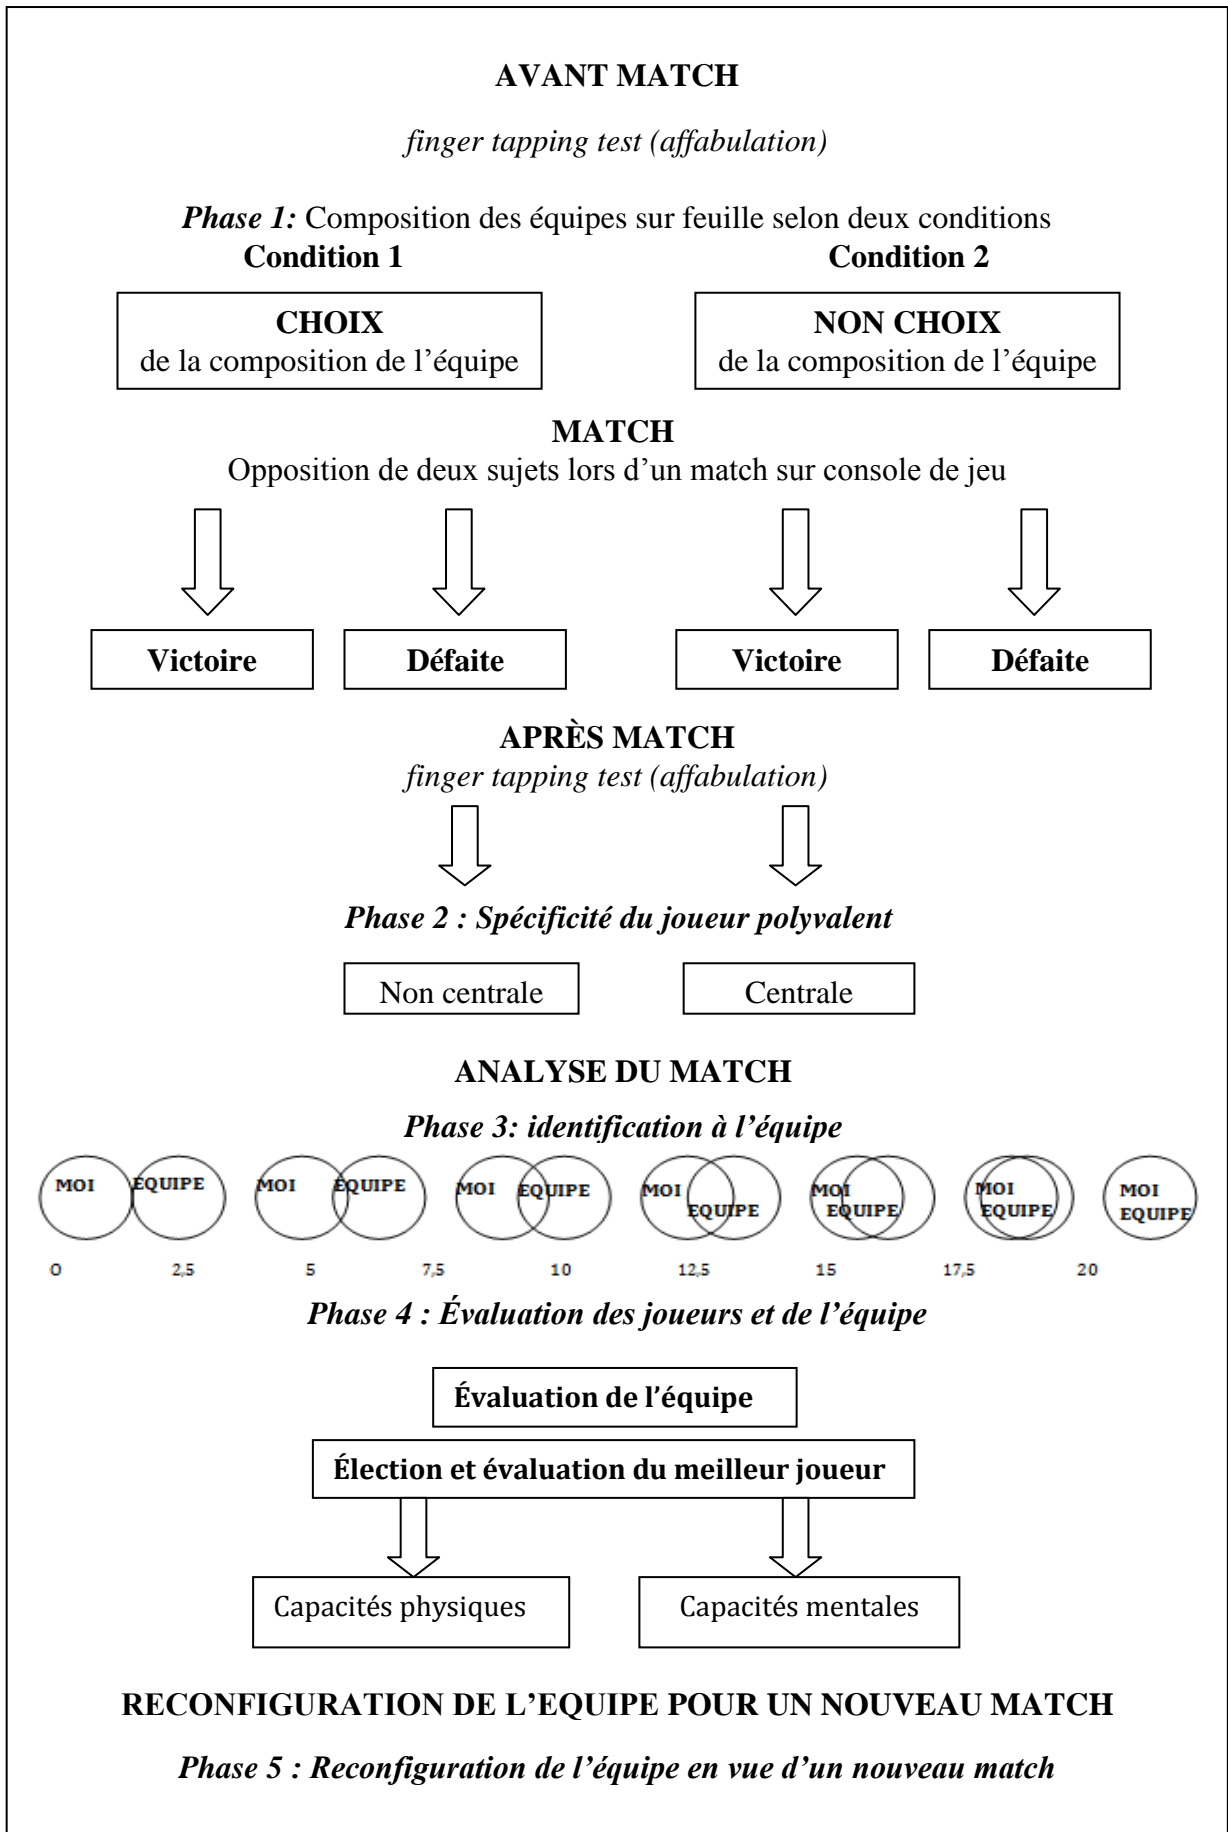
AVANT MATCH

*finger tapping test (affabulation)*

*Phase 1:* Composition des équipes sur feuille selon deux conditions

Condition 1

Condition 2

CHOIX
de la composition de l'équipe

NON CHOIX
de la composition de l'équipe

MATCH

Opposition de deux sujets lors d'un match sur console de jeu

Victoire

Défaite

Victoire

Défaite

APRÈS MATCH

*finger tapping test (affabulation)*

*Phase 2 : Spécificité du joueur polyvalent*

Non centrale

Centrale

ANALYSE DU MATCH

*Phase 3: identification à l'équipe*

MOI ÉQUIPE

MOI ÉQUIPE

MOI EQUIPE

MOI EQUIPE

MOI EQUIPE

MOI EQUIPE

MOI EQUIPE

0 2,5 5 7,5 10 12,5 15 17,5 20

*Phase 4 : Évaluation des joueurs et de l'équipe*

Évaluation de l'équipe

Élection et évaluation du meilleur joueur

Capacités physiques

Capacités mentales

RECONFIGURATION DE L'EQUIPE POUR UN NOUVEAU MATCH

*Phase 5 : Reconfiguration de l'équipe en vue d'un nouveau match*